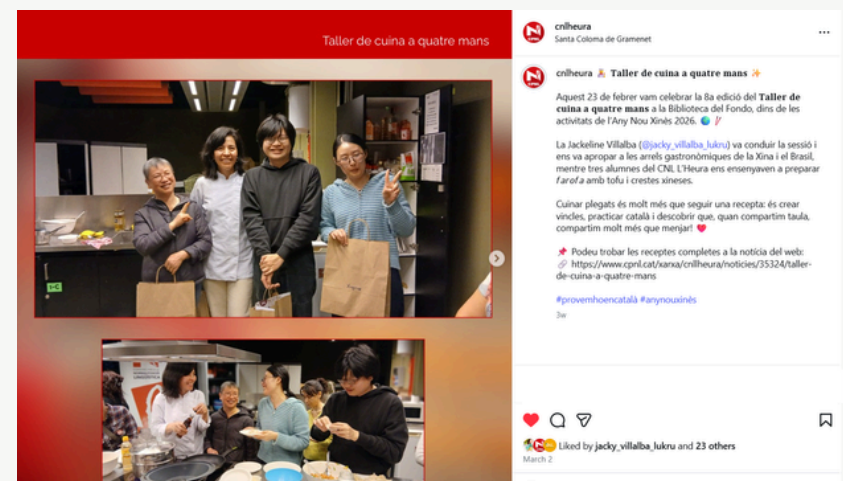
Taller de cuina a quatre mans

cnlheura
Santa Coloma de Gramenet

cnlheura 🎎 Taller de cuina a quatre mans ✨

Aquest 23 de febrer vam celebrar la 8a edició del Taller de cuina a quatre mans a la Biblioteca del Fondo, dins de les activitats de l'Any Nou Xinès 2026. 🌏

La Jackeline Villalba (@jacky_villalba_lukru) va conduir la sessió i ens va apropar a les arrels gastronòmiques de la Xina i el Brasil, mentre tres alumnes del CNL L'Heura ens ensenyaven a preparar farofa amb tofu i crestes xineses.

Cuinar plegats és molt més que seguir una recepta: és crear vincles, practicar català i descobrir que, quan compartim taula, compartim molt més que menjar! ❤️

📌 Podeu trobar les receptes completes a la notícia del web: 🔗 https://www.cpnl.cat/xarxa/cnlheura/noticies/35324/taller-de-cuina-a-quatre-mans

#provemhoencatalà #anynouxinès

3w

Liked by jacky_villalba_lukru and 23 others
March 2